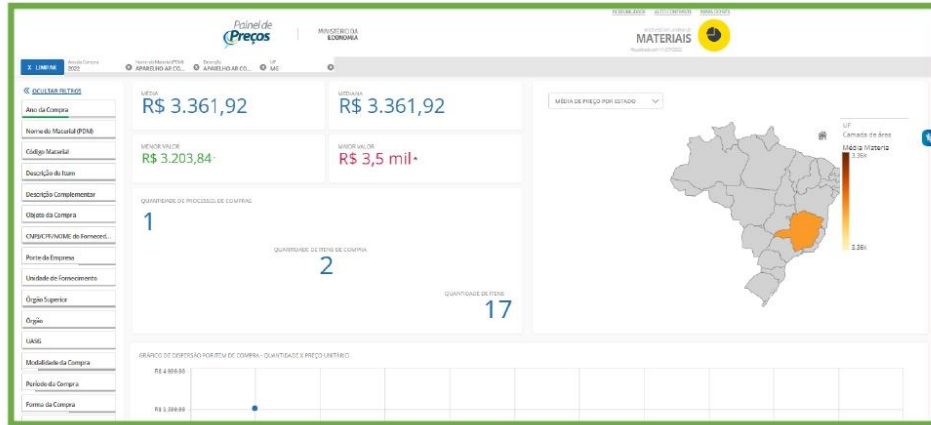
Painel de Preços

MINISTÉRIO DA ECONOMIA

MATERIAIS

X LIMPAR Ano da Compra 2022 Nome do Material (PDM) APARELHO AR CO... Descrição APARELHO AR CO... UF MG

« OCULTAR FILTROS

Ano da Compra

Nome do Material (PDM)

Código Material

Descrição do Item

Descrição Complementar

Objeto da Compra

CNPJ/CPF/NOME do Forneced...

Porte da Empresa

Unidade de Fornecimento

Órgão Superior

Órgão

UASG

Modalidade da Compra

Período da Compra

Forma da Compra

MÉDIA
R$ 3.361,92

MEDIANA
R$ 3.361,92

MENOR VALOR
R$ 3.203,84

MAIOR VALOR
R$ 3,5 mil

QUANTIDADE DE PROCESSOS DE COMPRAS
1

QUANTIDADE DE ITENS DE COMPRA
2

QUANTIDADE DE ITENS
17

MÉDIA DE PREÇO POR ESTADO

UF
Camada de Área
Média Materia
3.36k
3.36k
3.36k

GRÁFICO DE DISPERSÃO POR ITEM DE COMPRA - QUANTIDADE E PREÇO UNITÁRIO

R$ 4.000,00

R$ 3.200,00